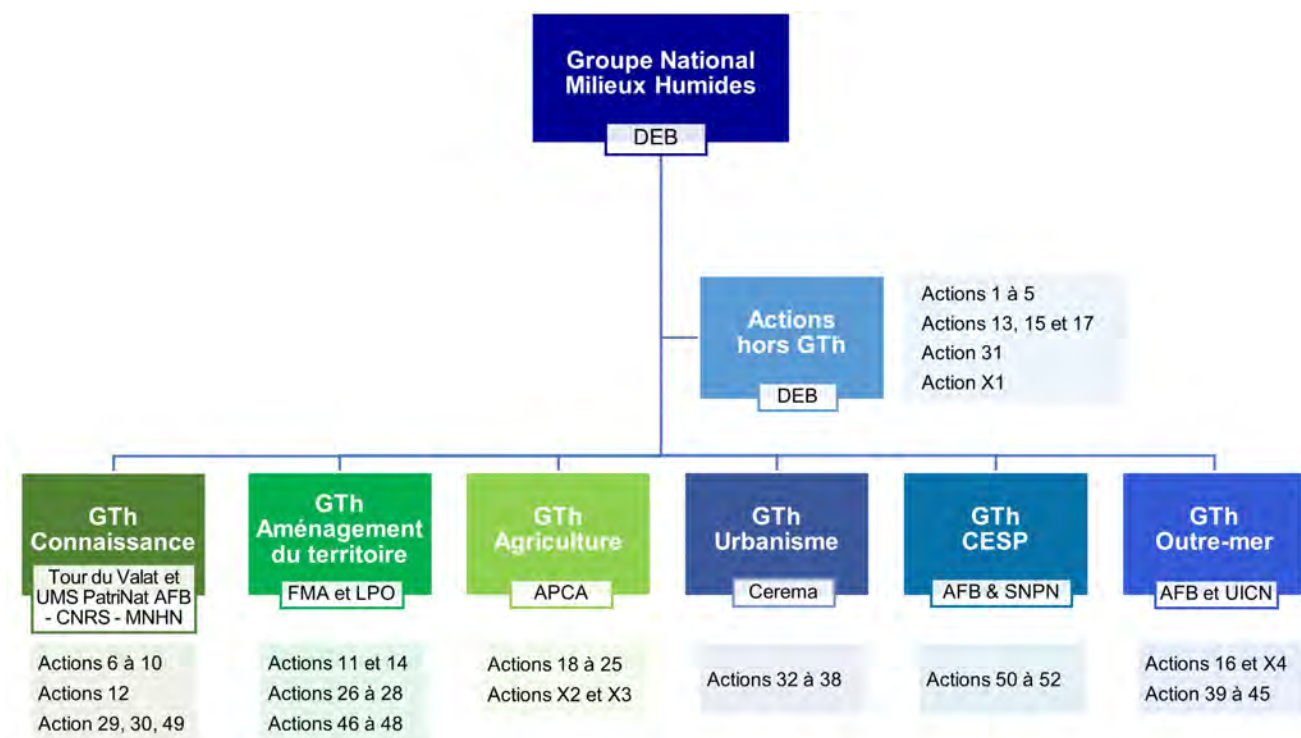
Groupe National Milieux Humides

DEB

Actions hors GTh

DEB

Actions 1 à 5
Actions 13, 15 et 17
Action 31
Action X1

GTh Connaissance

Tour du Valat et UMS PatriNat AFB - CNRS - MNHN

Actions 6 à 10
Actions 12
Action 29, 30, 49

GTh Aménagement du territoire

FMA et LPO

Actions 11 et 14
Actions 26 à 28
Actions 46 à 48

GTh Agriculture

APCA

Actions 18 à 25
Actions X2 et X3

GTh Urbanisme

Cerema

Actions 32 à 38

GTh CESP

AFB & SNPN

Actions 50 à 52

GTh Outre-mer

AFB et UICN

Actions 16 et X4
Action 39 à 45